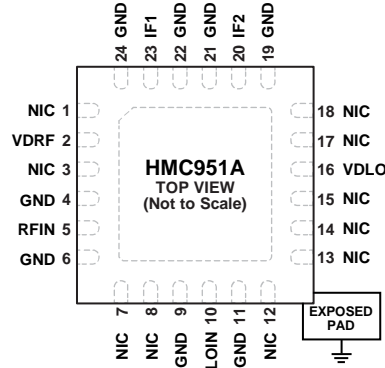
24 GND
23 IF1
22 GND
21 GND
20 IF2
19 GND

NIC 1
VDRF 2
NIC 3
GND 4
RFIN 5
GND 6

HMC951A
TOP VIEW
(Not to Scale)

18 NIC
17 NIC
16 VDLO
15 NIC
14 NIC
13 NIC

NIC 7
NIC 8
GND 9
LOIN 10
GND 11
NIC 12

EXPOSED PAD